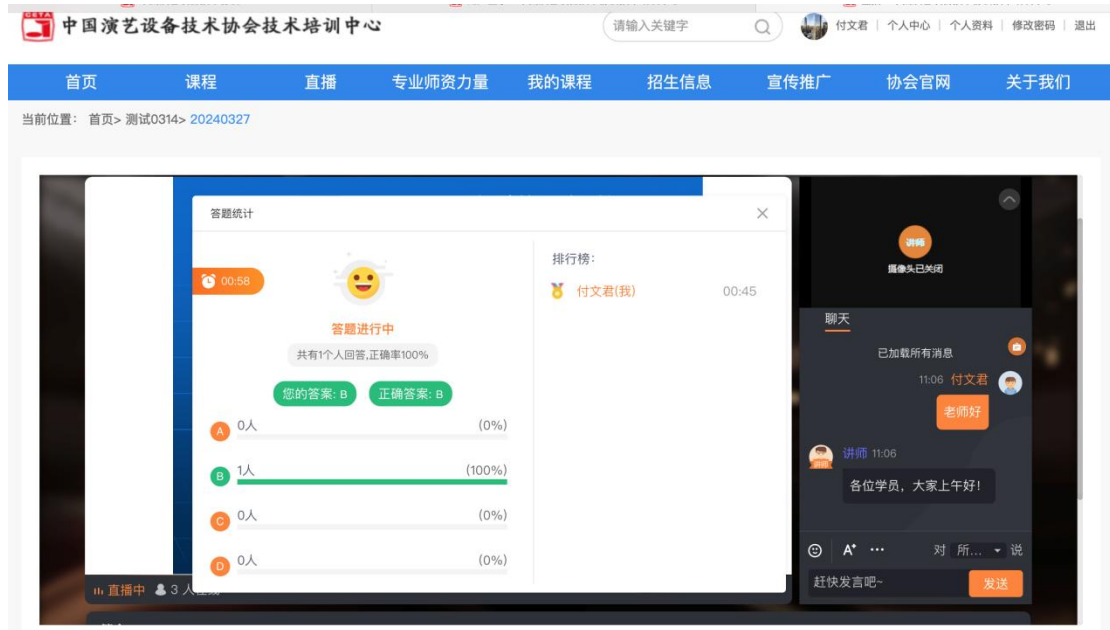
CETA 中国演艺设备技术协会技术培训中心

请输入关键字

付文君 | 个人中心 | 个人资料 | 修改密码 | 退出

首页 课程 直播 专业师资力量 我的课程 招生信息 宣传推广 协会官网 关于我们

当前位置： 首页> 测试0314> 20240327

答题统计

00:58

答题进行中

共有1个人回答,正确率100%

您的答案: B 正确答案: B

A 0人 (0%)

B 1人 (100%)

C 0人 (0%)

D 0人 (0%)

排行榜:

付文君(我) 00:45

讲师

摄像头已关闭

聊天

已加载所有消息

11:06 付文君

老师好

讲师 11:06

各位学员，大家上午好!

对 所... 说

赶快发言吧~

发送

直播中 3 人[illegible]